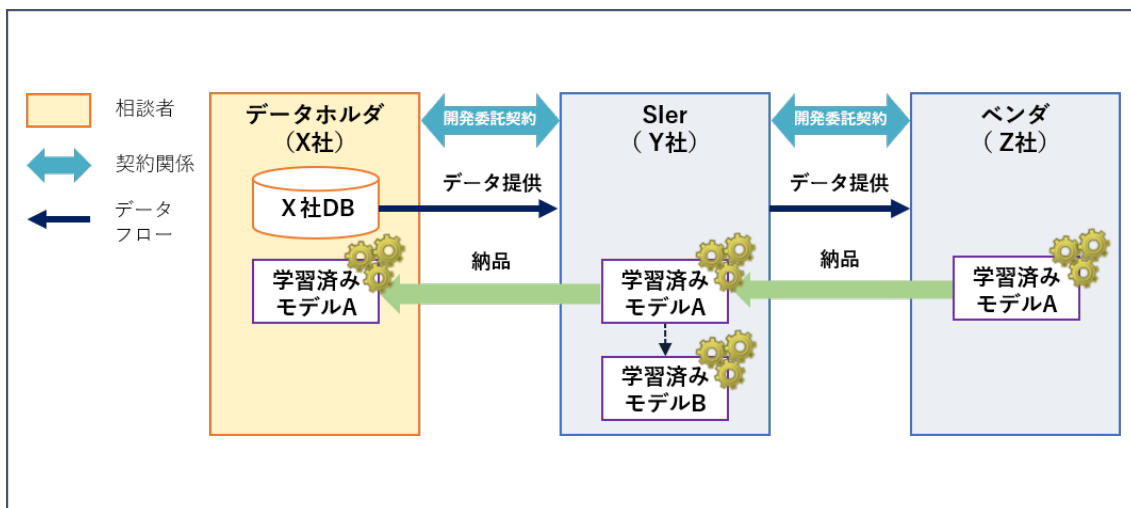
相談者

契約関係

データフロー

データホルダ
（X社）

開発委託契約

SIer
（Y社）

開発委託契約

ベンダ
（Z社）

X社DB

データ提供

データ提供

納品

納品

学習済みモデルA

学習済みモデルA

学習済みモデルA

学習済みモデルB